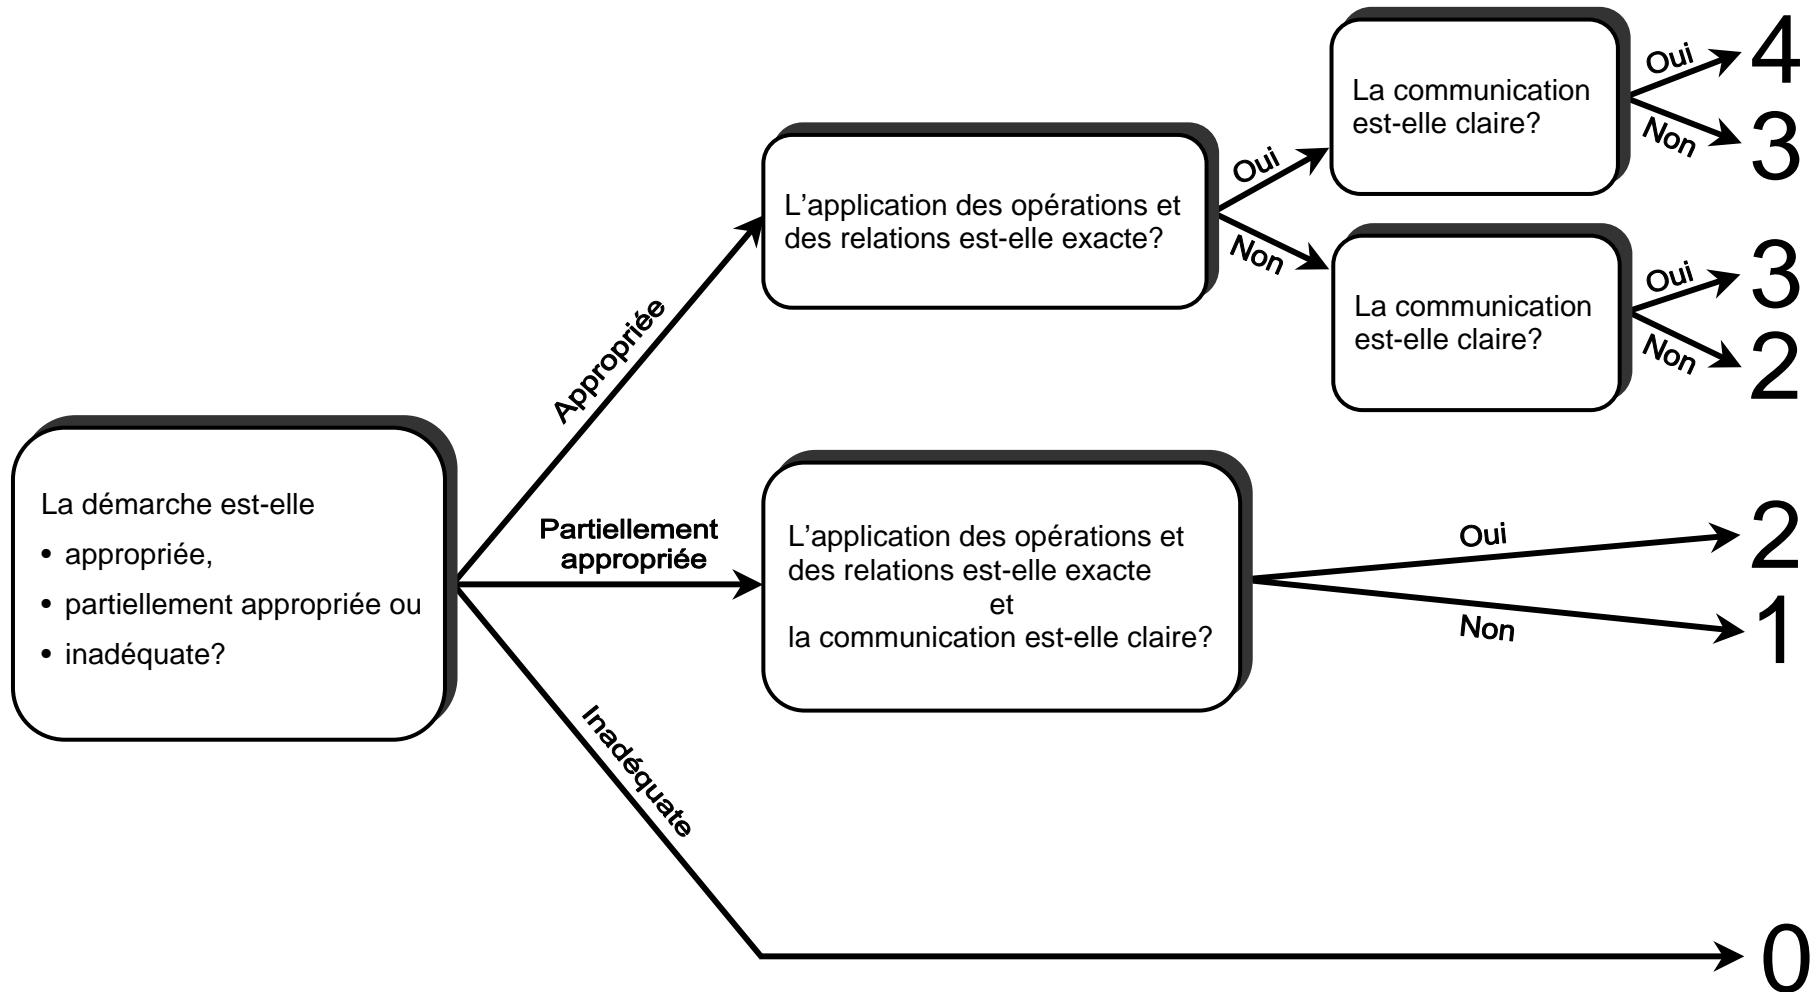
La démarche est-elle
• appropriée,
• partiellement appropriée ou
• inadéquate?

Appropriée

L'application des opérations et des relations est-elle exacte?

Oui

La communication est-elle claire?

Oui
4
Non
3

Non

La communication est-elle claire?

Oui
3
Non
2

Partiellement appropriée

L'application des opérations et des relations est-elle exacte
et
la communication est-elle claire?

Oui
2
Non
1

Inadéquate

0